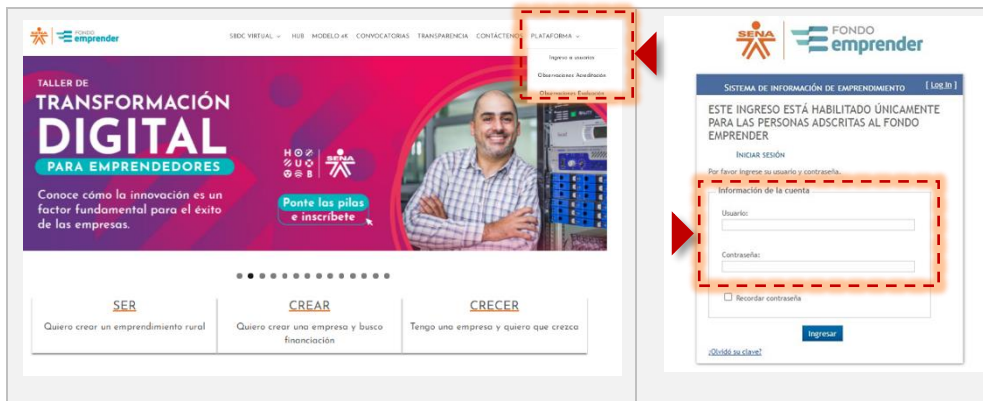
FONDO emprender

SBDC VIRTUAL HUB MODELO 4K CONVOCATORIAS TRANSPARENCIA CONTÁCTENOS PLATAFORMA

Ingreso a usuarios

Observaciones Acreditación

Observaciones Evaluación

TALLER DE TRANSFORMACIÓN DIGITAL PARA EMPRENDEDORES

Conoce cómo la innovación es un factor fundamental para el éxito de las empresas.

HOUB

SENA

Ponte las pilas e inscríbete

SER
Quiero crear un emprendimiento rural

CREAR
Quiero crear una empresa y busco financiación

CRECER
Tengo una empresa y quiero que crezca

SENA FONDO emprender

SISTEMA DE INFORMACIÓN DE EMPRENDIMIENTO [ Log In ]

ESTE INGRESO ESTÁ HABILITADO ÚNICAMENTE PARA LAS PERSONAS ADSCRITAS AL FONDO EMPRENDER

INICIAR SESIÓN

Por favor ingrese su usuario y contraseña.

Información de la cuenta

Usuario:

Contraseña:

Recordar contraseña

Ingresar

¿Olvidó su clave?